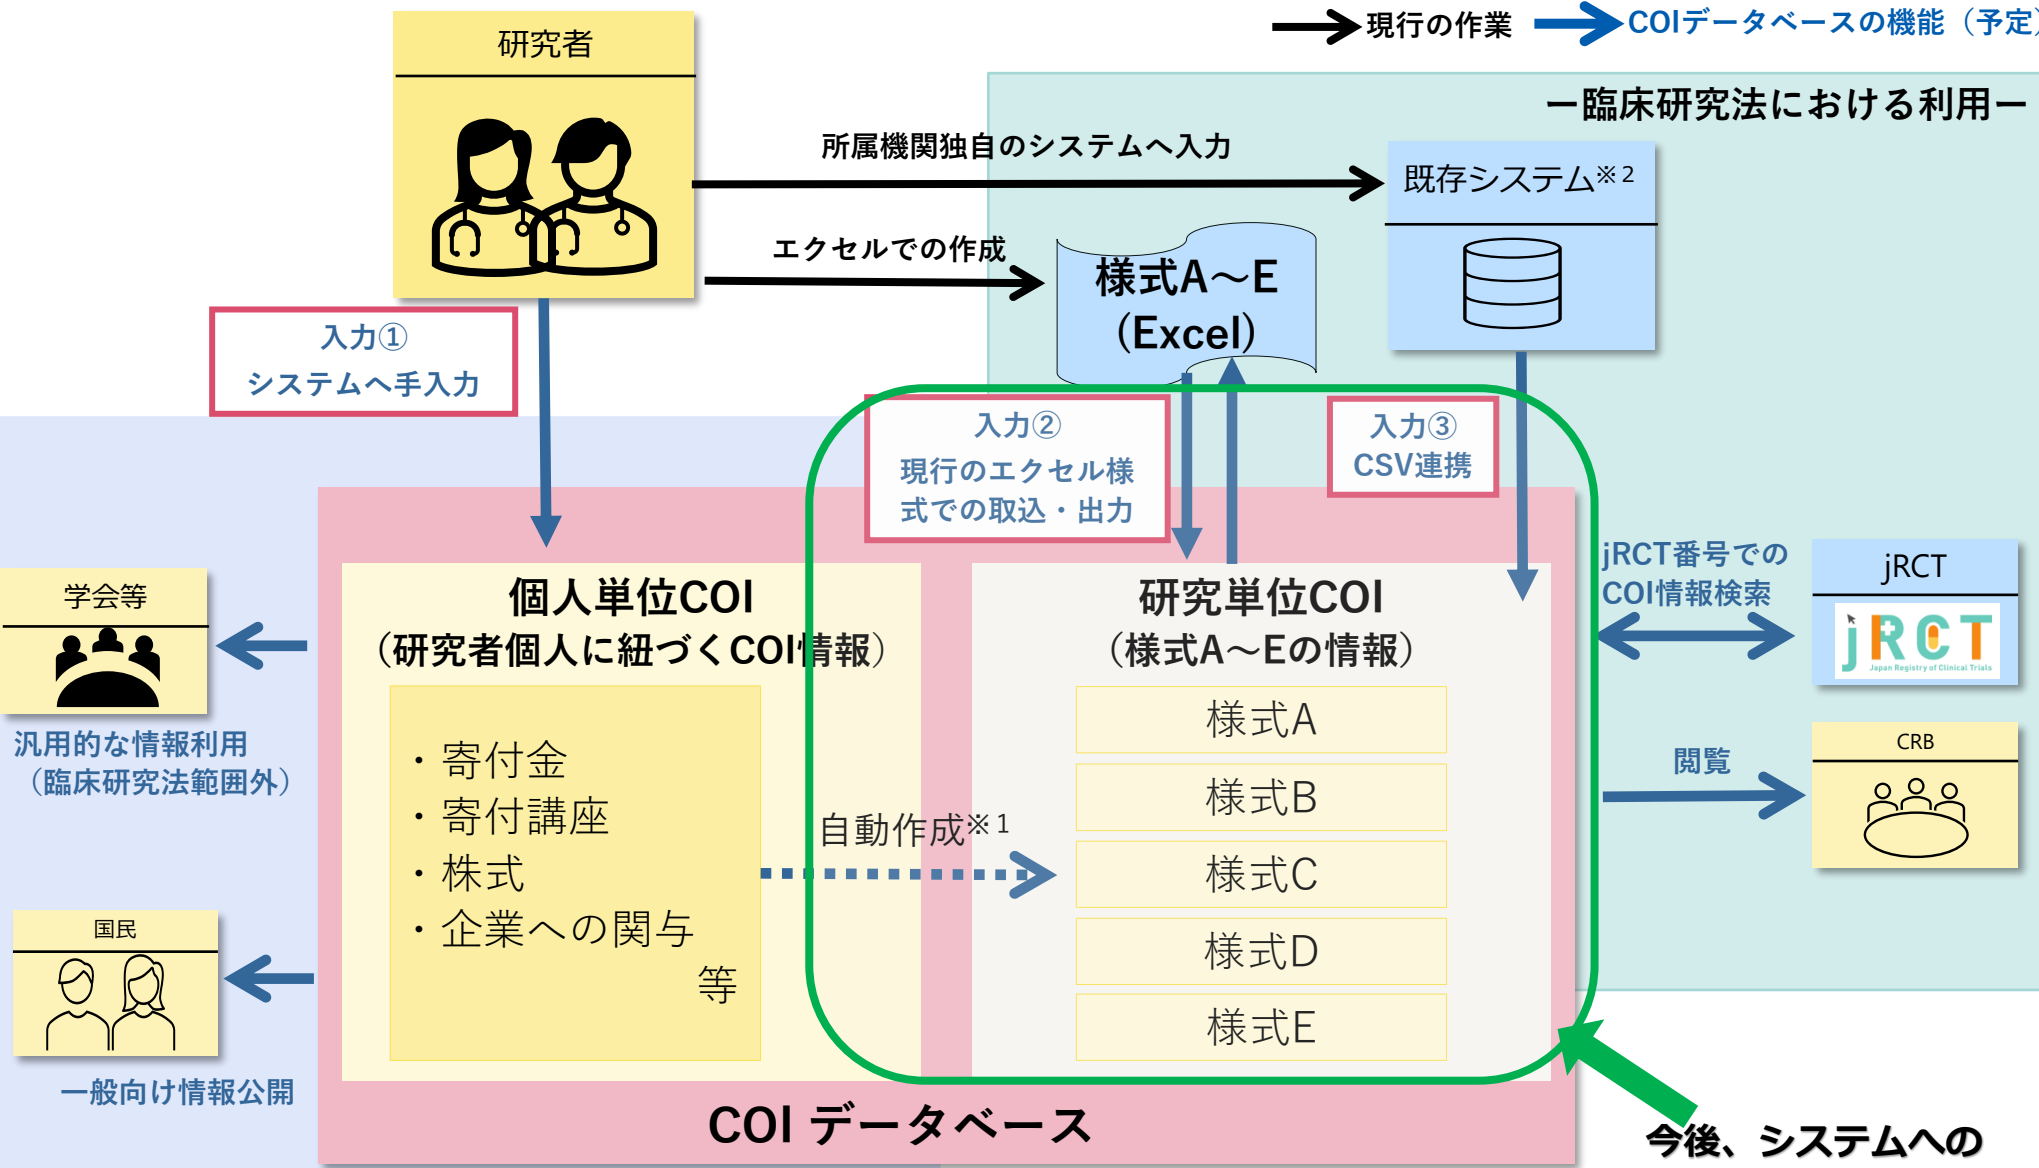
現行の作業　COIデータベースの機能（予定

ー臨床研究法における利用ー

研究者

所属機関独自のシステムへ入力

既存システム※2

エクセルでの作成

様式A～E
(Excel)

入力①
システムへ手入力

入力②
現行のエクセル様式での取込・出力

入力③
CSV連携

jRCT番号での
COI情報検索

jRCT

学会等

個人単位COI
（研究者個人に紐づくCOI情報）

・寄付金
・寄付講座
・株式
・企業への関与
等

研究単位COI
（様式A～Eの情報）

様式A
様式B
様式C
様式D
様式E

自動作成※1

汎用的な情報利用
（臨床研究法範囲外）

閲覧

CRB

国民

一般向け情報公開

COI データベース

今後、システムへの